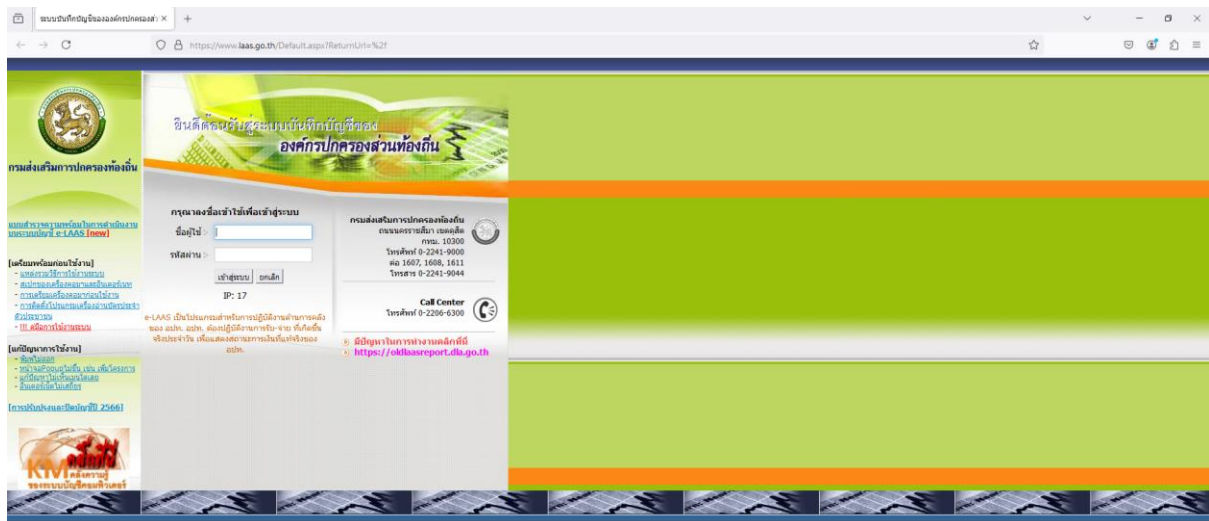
ระบบบันทึกบัญชีขององค์กรปกครองส่ว ×
https://www.laas.go.th/Default.aspx?ReturnUrl=%2f

กรมส่งเสริมการปกครองท้องถิ่น

แบบสำรวจความพร้อมในการดำเนินงานบนระบบบัญชี e-LAAS [new]

[เตรียมพร้อมก่อนใช้งาน]
- แหล่งรวมวิธีการใช้งานระบบ
- สเปกของเครื่องคอมพิวเตอร์และอินเตอร์เน็ต
- การเตรียมเครื่องคอมพิวเตอร์ก่อนใช้งาน
- การติดตั้งโปรแกรมเครื่องอ่านบัตรประจำตัวประชาชน
- !!! คู่มือการใช้งานระบบ

[แก้ปัญหาการใช้งาน]
- พิมพ์ไม่ออก
- หน้าจอค้างอยู่ในขั้น เช่น เพิ่มโครงการ
- แก้ปัญหาไม่เห็นเมนูใดเลย
- อินเตอร์เน็ตไม่เสถียร

[การปรับปรุงและปิดบัญชีปี 2566]

KM คลังความรู้ของระบบบัญชีคอมพิวเตอร์

ยินดีต้อนรับสู่ระบบบันทึกบัญชีของ
องค์กรปกครองส่วนท้องถิ่น

กรุณาลงชื่อเข้าใช้เพื่อเข้าสู่ระบบ
ชื่อผู้ใช้
รหัสผ่าน
เข้าสู่ระบบ ยกเลิก
IP: 17

e-LAAS เป็นโปรแกรมสำหรับการปฏิบัติงานด้านการคลังของ อปท. อปท. ต้องปฏิบัติงานการรับ-จ่าย ที่เกิดขึ้นจริงประจำวัน เพื่อแสดงสถานะการเงินที่แท้จริงของ อปท.

กรมส่งเสริมการปกครองท้องถิ่น
ถนนนครราชสีมา เขตดุสิต
กทม. 10300
โทรศัพท์ 0-2241-9000
ต่อ 1607, 1608, 1611
โทรสาร 0-2241-9044

Call Center
โทรศัพท์ 0-2206-6300

มีปัญหาในการทำงานคลิกที่นี่
https://oldlaasreport.dla.go.th